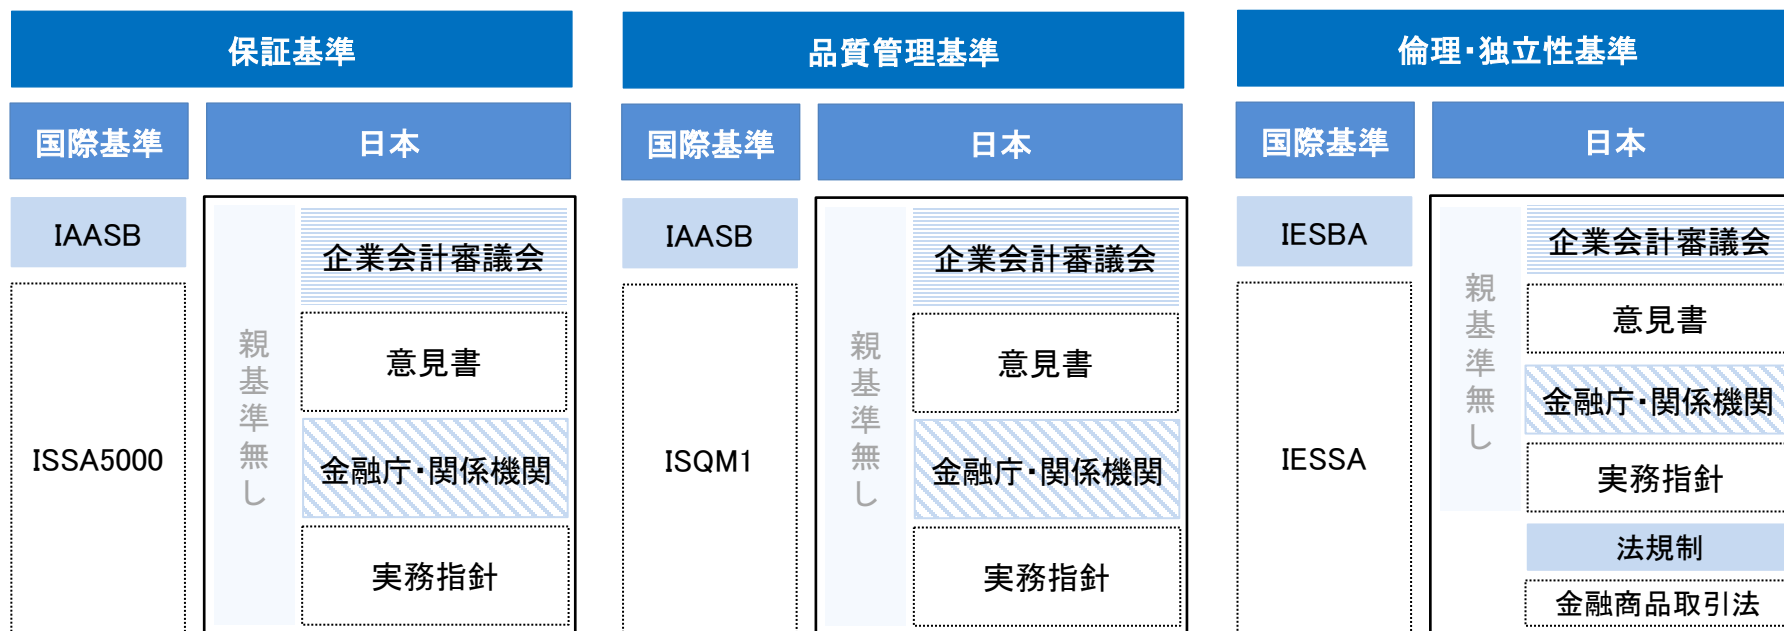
保証基準

国際基準

日本

IAASB

ISSA5000

親基準無し

企業会計審議会

意見書

金融庁・関係機関

実務指針

品質管理基準

国際基準

日本

IAASB

ISQM1

親基準無し

企業会計審議会

意見書

金融庁・関係機関

実務指針

倫理・独立性基準

国際基準

日本

IESBA

IESSA

親基準無し

企業会計審議会

意見書

金融庁・関係機関

実務指針

法規制

金融商品取引法